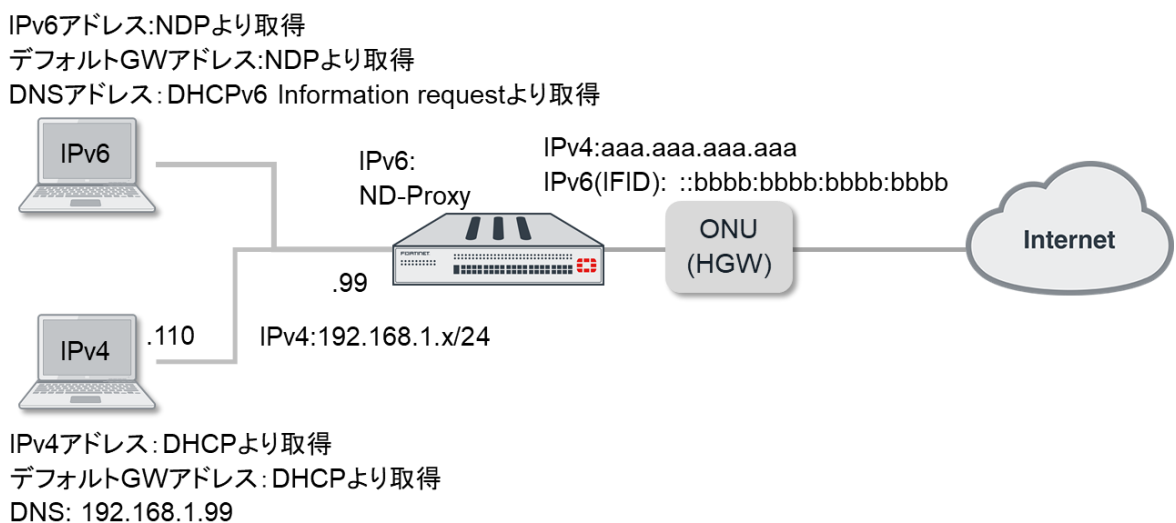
IPv6アドレス:NDPより取得
デフォルトGWアドレス:NDPより取得
DNSアドレス：DHCPv6 Information requestより取得

IPv6

IPv6:
ND-Proxy

IPv4:aaa.aaa.aaa.aaa
IPv6(IFID): ::bbbb:bbbb:bbbb:bbbb

FORTINET

ONU
(HGW)

Internet

.99

IPv4

.110

IPv4:192.168.1.x/24

IPv4アドレス：DHCPより取得
デフォルトGWアドレス：DHCPより取得
DNS: 192.168.1.99